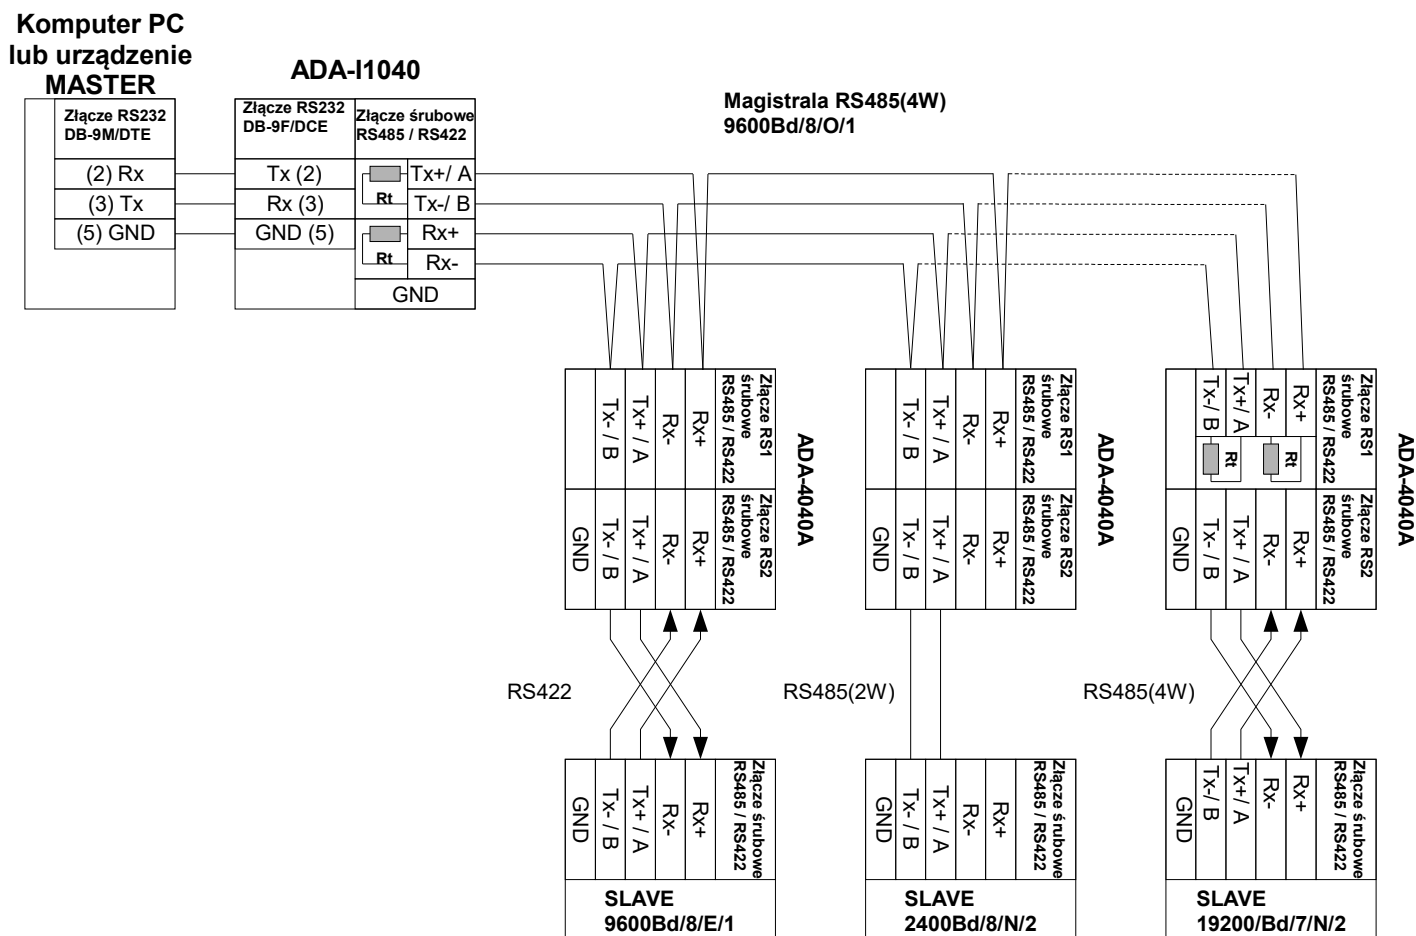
Komputer PC lub urządzenie MASTER

ADA-I1040

Złącze RS232 DB-9M/DTE

(2) Rx
(3) Tx
(5) GND

Złącze RS232 DB-9F/DCE

Tx (2)
Rx (3)
GND (5)

Złącze śrubowe RS485 / RS422

Tx+/ A
Tx-/ B
Rx+
Rx-
GND
Rt
Rt

Magistrala RS485(4W)
9600Bd/8/O/1

ADA-4040A

Złącze RS1 śrubowe RS485 / RS422
Tx- / B
Tx+ / A
Rx-
Rx+

Złącze RS2 śrubowe RS485 / RS422
GND
Tx- / B
Tx+ / A
Rx-
Rx+

ADA-4040A

Złącze RS1 śrubowe RS485 / RS422
Tx- / B
Tx+ / A
Rx-
Rx+

Złącze RS2 śrubowe RS485 / RS422
GND
Tx- / B
Tx+ / A
Rx-
Rx+

ADA-4040A

Złącze RS1 śrubowe RS485 / RS422
Tx- / B
Tx+ / A
Rx-
Rx+
Rt
Rt

Złącze RS2 śrubowe RS485 / RS422
GND
Tx- / B
Tx+ / A
Rx-
Rx+

RS422

RS485(2W)

RS485(4W)

Złącze śrubowe RS485 / RS422
GND
Tx- / B
Tx+ / A
Rx-
Rx+
SLAVE
9600Bd/8/E/1

Złącze śrubowe RS485 / RS422
GND
Tx- / B
Tx+ / A
Rx-
Rx+
SLAVE
2400Bd/8/N/2

Złącze śrubowe RS485 / RS422
GND
Tx-/ B
Tx+/ A
Rx-
Rx+
SLAVE
19200/Bd/7/N/2